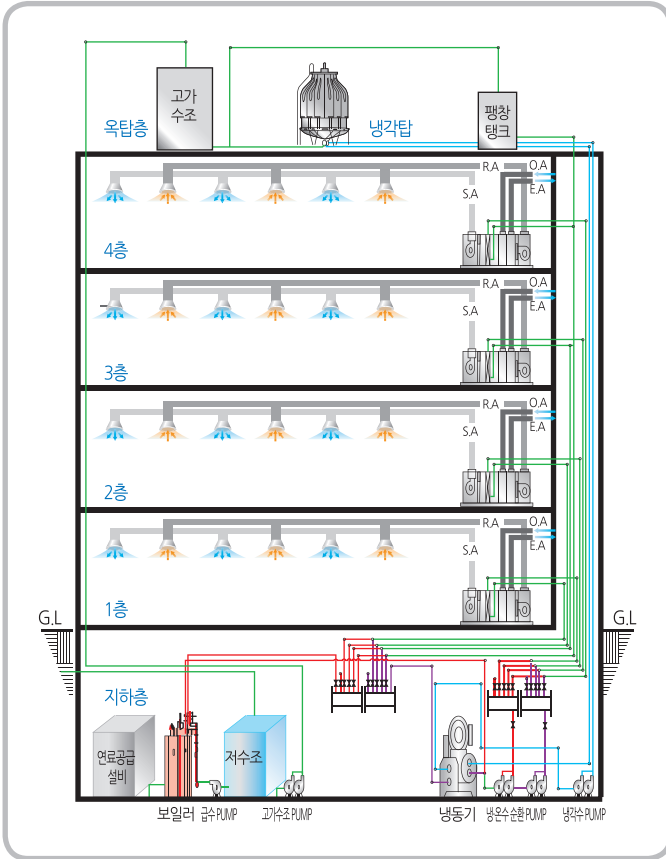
고가
수조

옥탑층

냉각탑

팽창
탱크

R.A
O.A
E.A
S.A
4층

R.A
O.A
E.A
S.A
3층

R.A
O.A
E.A
S.A
2층

R.A
O.A
E.A
S.A
1층

G.L
G.L

지하층

연료공급
설비

저수조

보일러
급수PUMP
고가수조PUMP
냉동기
냉온수순환PUMP
냉각수PUMP